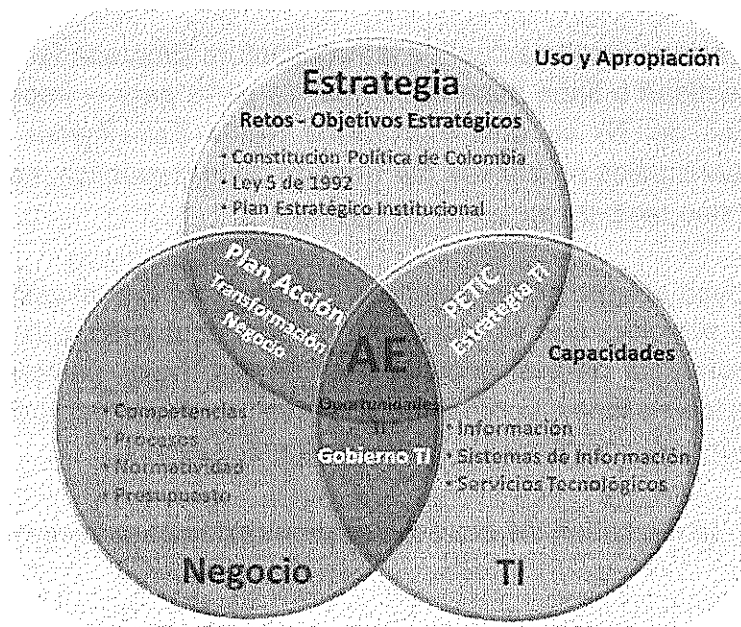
Uso y Apropiación

Estrategia
Retos - Objetivos Estratégicos
• Constitucion Política de Colombia
• Ley 5 de 1992
• Plan Estratégico Institucional

Plan Acción
Transformación Negocio

PETIC
Estrategia TI

AE

Capacidades

• Competencias
• Procesos
• Normatividad
• Presupuesto

Oportunidades TI

Gobierno TI

• Información
• Sistemas de Información
• Servicios Tecnologicos

Negocio

TI